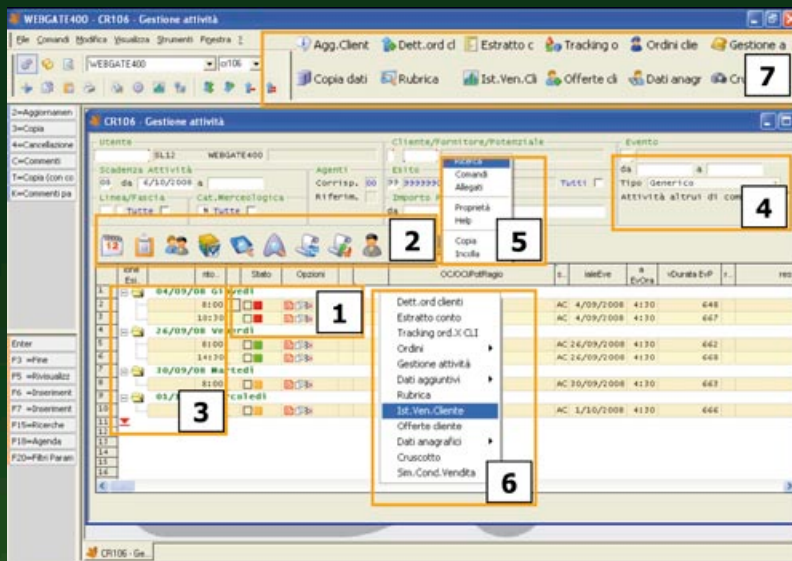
WEBGATE400 - CR106 - Gestione attività

File Comandi Modifica Visualizza Strumenti Finestra ?

WEBGATE400 cr106

Agg.Client Dett.ord cl Estratto c Tracking o Ordini clie Gestione a

Copia dati Rubrica Ist.Ven.Cli Offerte cli Dati anagr Cr

7

2=Aggiornamen
3=Copia
4=Cancellazione
C=Commenti
T=Copia (con co
K=Commenti pa

CR106 - Gestione attività

Utente
SL12 WEBGATE400

Cliente/Fornitore/Potenziale

Evento

Scadenza Attività
05 da 4/10/2008 a

Agenti
Corrisp. 00
Riferim.

Esito
?? 999999

Tutti

da a
Tipo Generico
Attività altrui di com

4

Linea/Fascia
Tutte

Cat.Merceologica
N Tutte

Importo

da

Ricerca
Comandi
Allegati
Proprietà
Help
Copia
Incolla

5

2

Stato Opzioni OC/OCl/PotRagio

04/09/08 Giovedì
8:00
10:30
26/09/08 Venerdì
8:00
14:30
30/09/08 Martedì
8:00
01/10/08 Mercoledì

1

3

Dett.ord clienti
Estratto conto
Tracking ord.X CLI
Ordini
Gestione attività
Dati aggiuntivi
Rubrica
Ist.Ven.Cliente
Offerte cliente
Dati anagrafici
Cruscotto
Sim.Cond.Vendita

6

AC 4/09/2008 4:30 648
AC 4/09/2008 4:30 667
AC 26/09/2008 4:30 662
AC 26/09/2008 4:30 668
AC 30/09/2008 4:30 663
AC 1/10/2008 4:30 666

Enter
F3 =Fine
F5 =Rivisualizz
F6 =Inserimen
F7 =Inserimen
F15=Ricerche
F18=Agenda
F20=Filtri Param

CR106 - Ge...